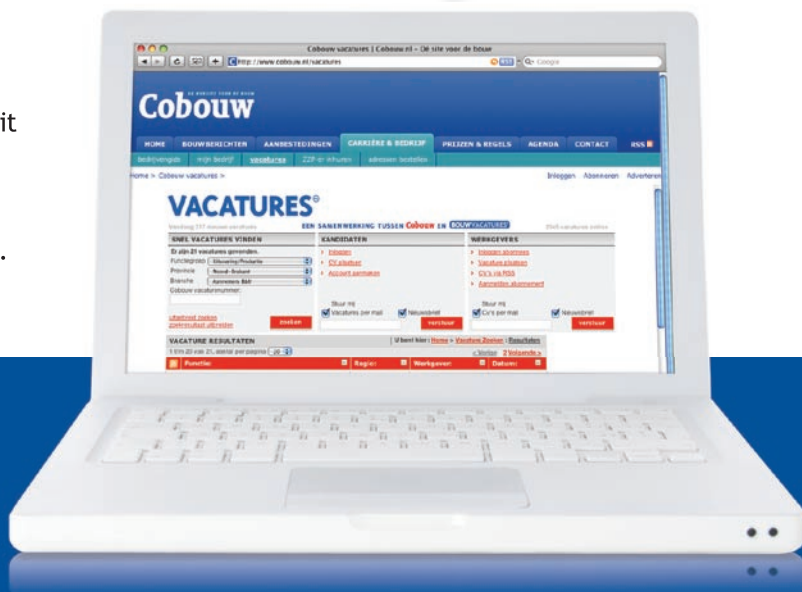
it

.

Cobouw vacatures | Cobouw.nl - De site voor de bouw

http://www.cobouw.nl/vacatures

Google

Cobouw

HOME BOUWBERICHTEN AANBESTEDINGEN CARRIÈRE & BEDRIJF PRIJZEN & REGELS AGENDA CONTACT RSS

bedrijvengids mijn bedrijf vacatures ZZP-er inhuren adressen bestellen

Home > Cobouw vacatures >

Inloggen Abonneren Adverteren

VACATURES®

EEN SAMENWERKING TUSSEN Cobouw EN BOUWVACATURES

SNEL VACATURES VINDEN

Er zijn 21 vacatures gevonden.

Functiegroep Uitvoering/Productie

Provincie Noord-Brabant

Branche Aannemers B&U

Cobouw vacaturenummer:

uitgebreid zoeken zoekresultaat uitbreiden

zoeken

KANDIDATEN

Inloggen

CV plaatsen

Account aanmaken

Stuur mij

Vacatures per mail

Nieuwsbrief

verstuur

WERKGEVERS

Inloggen afspreken

Vacature plaatsen

CV's via RSS

Aanmelden abonnement

Stuur mij

CV's per mail

Nieuwsbrief

verstuur

VACATURE RESULTATEN

U bent hier: Home > Vacature Zoeken > Resultaten

1 t/m 20 van 21, aantal per pagina 20

< Vorige 2 Volgende >

Functie: Regio: Werkgever: Datum: